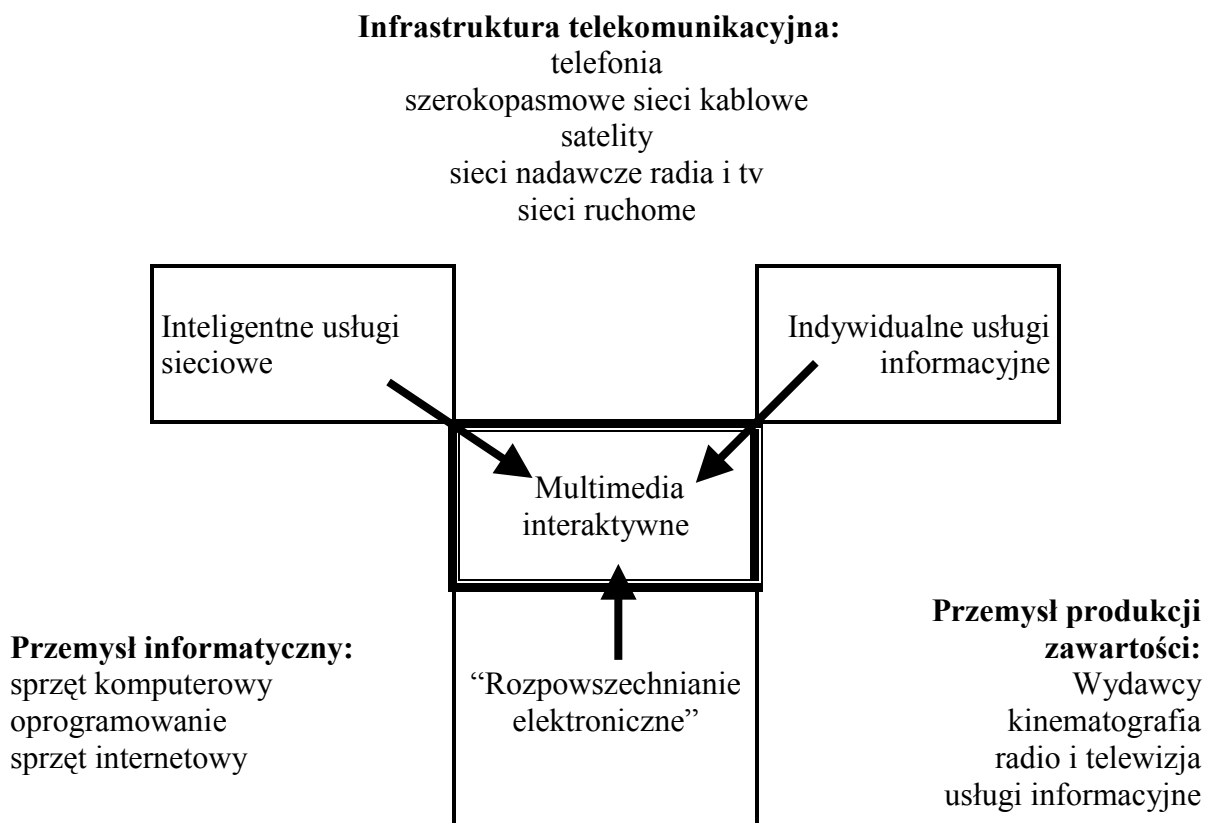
**Infrastruktura telekomunikacyjna:**
telefonia
szerokopasmowe sieci kablowe
satelity
sieci nadawcze radia i tv
sieci ruchome

Inteligentne usługi sieciowe

Indywidualne usługi informacyjne

Multimedia interaktywne

**Przemysł informatyczny:**
sprzęt komputerowy
oprogramowanie
sprzęt internetowy

"Rozpowszechnianie elektroniczne"

**Przemysł produkcji zawartości:**
Wydawcy
kinematografia
radio i telewizja
usługi informacyjne